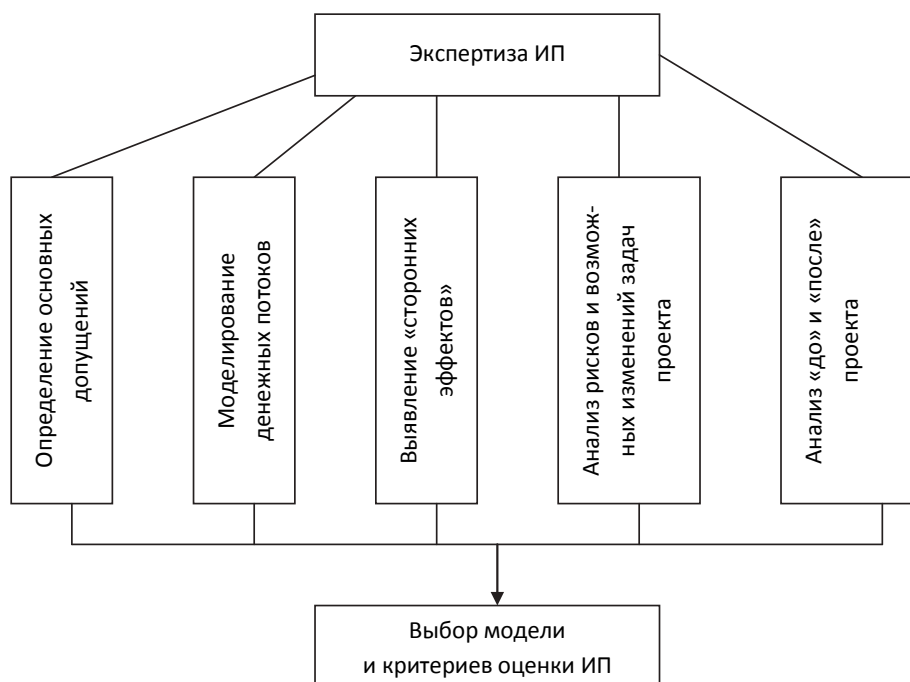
Экспертиза ИП

Определение основных допущений

Моделирование денежных потоков

Выявление «сторонних эффектов»

Анализ рисков и возможных изменений задач проекта

Анализ «до» и «после» проекта

Выбор модели и критериев оценки ИП